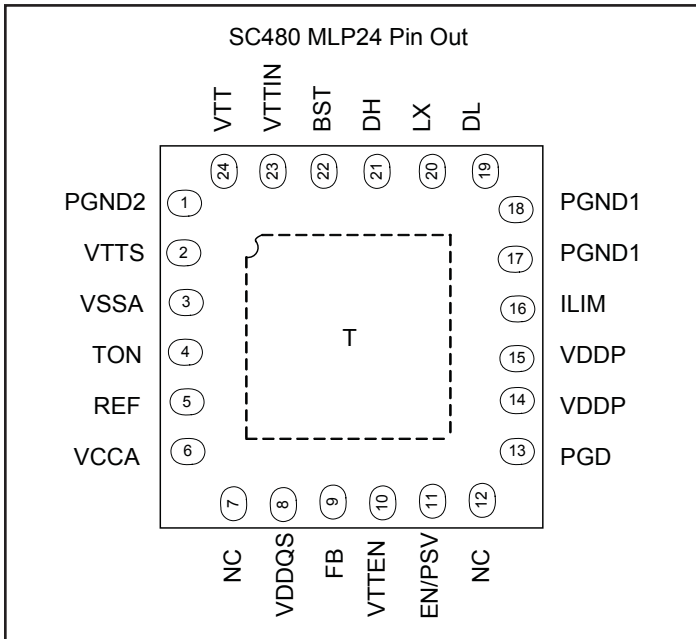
SC480 MLP24 Pin Out

VTT VTTIN BST DH LX DL

24 23 22 21 20 19

PGND2 1
VTTS 2
VSSA 3
TON 4
REF 5
VCCA 6

18 PGND1
17 PGND1
16 ILIM
15 VDDP
14 VDDP
13 PGD

T

7 8 9 10 11 12

NC VDDQS FB VTTEN EN/PSV NC